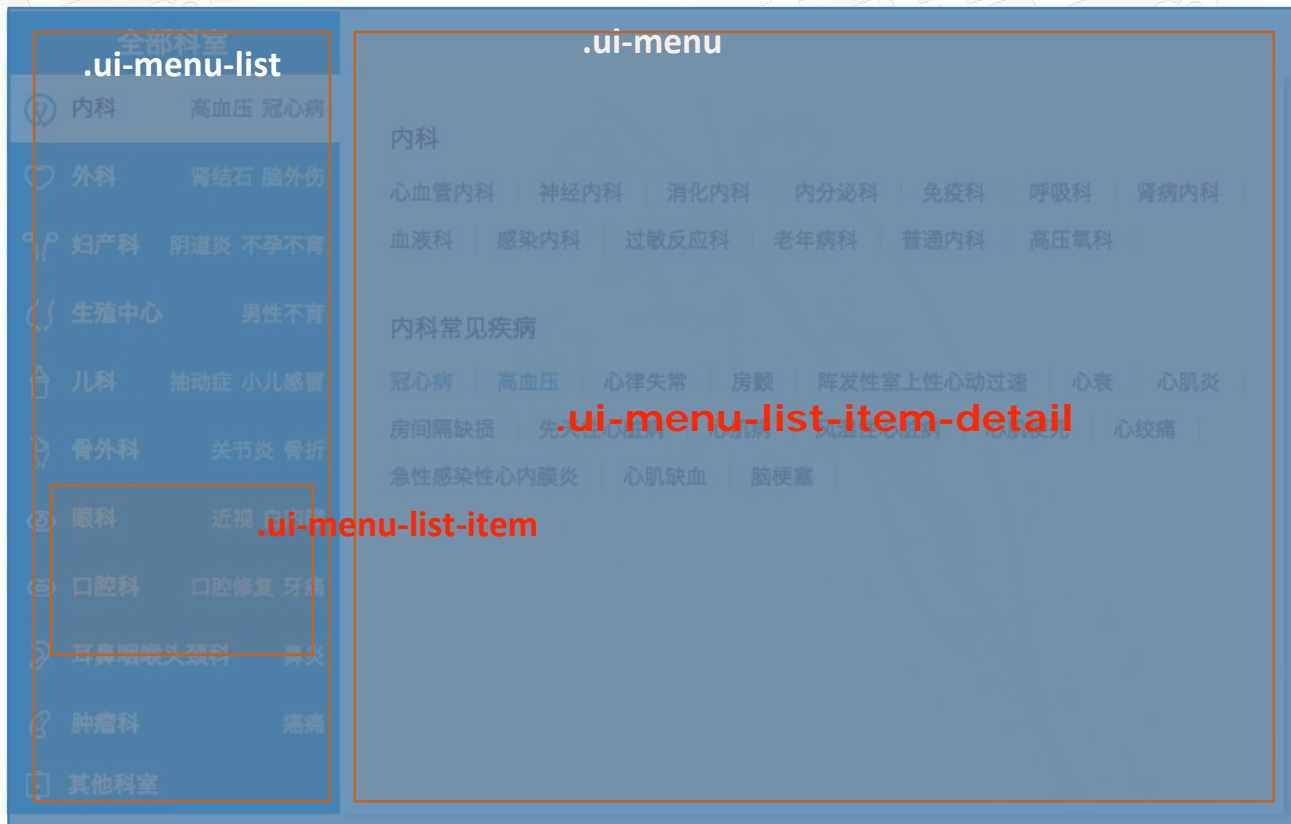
全部科室
.ui-menu-list
.ui-menu
内科 高血压 冠心病
外科 肾结石 脑外伤
妇产科 阴道炎 不孕不育
生殖中心 男性不育
儿科 抽动症 小儿感冒
骨外科 关节炎 骨折
眼科 近视 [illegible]
口腔科 口腔修复 牙痛
耳鼻咽喉头颈科 鼻炎
肿瘤科 癌痛
其他科室

内科
心血管内科 | 神经内科 | 消化内科 | 内分泌科 | 免疫科 | 呼吸科 | 肾病内科
血液科 | 感染内科 | 过敏反应科 | 老年病科 | 普通内科 | 高压氧科

内科常见疾病
冠心病 | 高血压 | 心律失常 | 房颤 | 阵发性室上性心动过速 | 心衰 | 心肌炎
房间隔缺损 | 先天性心脏病 | 心肌病 | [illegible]性心脏病 | 心肌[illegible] | 心绞痛
急性感染性心内膜炎 | 心肌缺血 | 脑梗塞

.ui-menu-list-item-detail
.ui-menu-list-item